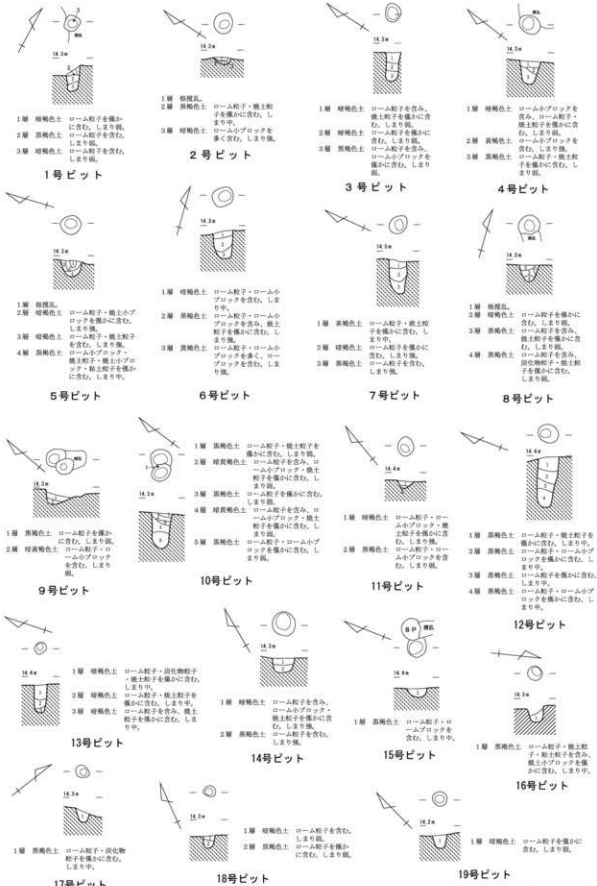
14.2m

1層 暗褐色土 ローム粒子を僅かに含む。しまり弱。
2層 黒褐色土 ローム粒子を含む。しまり弱。
3層 暗褐色土 ローム粒子を含む。しまり弱。

1号ピット

14.2m

1層 撹乱。
2層 黒褐色土 ローム粒子・焼土粒子を僅かに含む。しまり中。
3層 暗褐色土 ローム小ブロックを多く含む。しまり弱。

2号ピット

14.3m

1層 暗褐色土 ローム粒子を含み、焼土粒子を僅かに含む。しまり弱。
2層 暗褐色土 ローム粒子を僅かに含む。しまり弱。
3層 黒褐色土 ローム小ブロックを僅かに含む。しまり弱。

3号ピット

14.2m

1層 暗褐色土 ローム小ブロックを含み、焼土粒子を僅かに含む。しまり弱。
2層 黒褐色土 ローム小ブロックを僅かに含む。しまり弱。
3層 暗褐色土 ローム粒子・焼土粒子を僅かに含む。しまり弱。

4号ピット

14.3m

1層 撹乱。
2層 暗褐色土 ローム粒子・ローム小ブロックを僅かに含む。しまり弱。
3層 暗褐色土 ローム粒子・焼土粒子を僅かに含む。しまり弱。
4層 黒褐色土 ローム小ブロック・焼土粒子・焼土小ブロック・粘土粒子を僅かに含む。しまり中。

5号ピット

14.3m

1層 暗褐色土 ローム粒子・ローム小ブロックを含む。しまり弱。
2層 黒褐色土 ローム粒子・ローム小ブロックを含み、焼土粒子を僅かに含む。しまり弱。
3層 黄褐色土 ローム粒子・ローム小ブロックを多く、ローム大ブロックを含む。しまり弱。

6号ピット

14.5m

1層 黒褐色土 ローム粒子・焼土粒子を僅かに含む。しまり中。
2層 暗褐色土 ローム粒子を僅かに含む。しまり弱。
3層 黒褐色土 ローム粒子を含む。しまり弱。

7号ピット

14.3m

1層 撹乱。
2層 暗褐色土 ローム粒子を僅かに含む。しまり弱。
3層 黒褐色土 ローム粒子を含み、焼土粒子を僅かに含む。しまり弱。
4層 黒褐色土 ローム粒子を含み、炭化物粒子・焼土粒子を僅かに含む。しまり弱。

8号ピット

14.3m

1層 黒褐色土 ローム粒子を僅かに含む。しまり弱。
2層 暗黄褐色土 ローム粒子・ローム小ブロックを含む。しまり弱。

9号ピット

14.3m

1層 黒褐色土 ローム粒子・焼土粒子を僅かに含む。しまり弱。
2層 暗黄褐色土 ローム粒子・ローム小ブロック・焼土粒子を僅かに含む。しまり弱。
3層 黒褐色土 ローム粒子を僅かに含む。しまり弱。
4層 暗黄褐色土 ローム粒子を含み、ローム小ブロック・焼土粒子を僅かに含む。しまり弱。
5層 黒褐色土 ローム粒子・ローム小ブロックを僅かに含む。しまり弱。

10号ピット

14.4m

1層 暗褐色土 ローム粒子・ローム小ブロック・焼土粒子を僅かに含む。しまり弱。
2層 黒褐色土 ローム粒子・ローム小ブロックを含む。しまり弱。

11号ピット

14.4m

1層 黒褐色土 ローム粒子・焼土粒子を僅かに含む。しまり中。
2層 黒褐色土 ローム粒子・ローム小ブロックを僅かに含む。しまり中。
3層 黒褐色土 ローム粒子を僅かに含む。しまり中。
4層 黒褐色土 ローム粒子・ローム小ブロックを僅かに含む。しまり中。

12号ピット

14.4m

1層 暗褐色土 ローム粒子・炭化物粒子・焼土粒子を僅かに含む。しまり中。
2層 暗褐色土 ローム粒子・焼土粒子を僅かに含む。しまり中。
3層 暗褐色土 ローム粒子を含み、焼土粒子を僅かに含む。しまり中。

13号ピット

14.3m

1層 暗褐色土 ローム粒子を含み、ローム小ブロック・焼土粒子を僅かに含む。しまり弱。
2層 黒褐色土 ローム粒子を含む。しまり弱。

14号ピット

BP 撹乱

14.4m

1層 黒褐色土 ローム粒子・ローム小ブロックを含む。しまり弱。

15号ピット

14.3m

1層 黒褐色土 ローム粒子・焼土粒子・粘土粒子を含み、焼土小ブロックを僅かに含む。しまり弱。

16号ピット

14.3m

1層 黒褐色土 ローム粒子・炭化物粒子を含む。しまり中。

17号ピット

14.3m

1層 暗褐色土 ローム粒子を含む。しまり弱。
2層 黒褐色土 ローム粒子を僅かに含む。しまり弱。

18号ピット

14.3m

1層 暗褐色土 ローム粒子を僅かに含む。しまり弱。

19号ピット